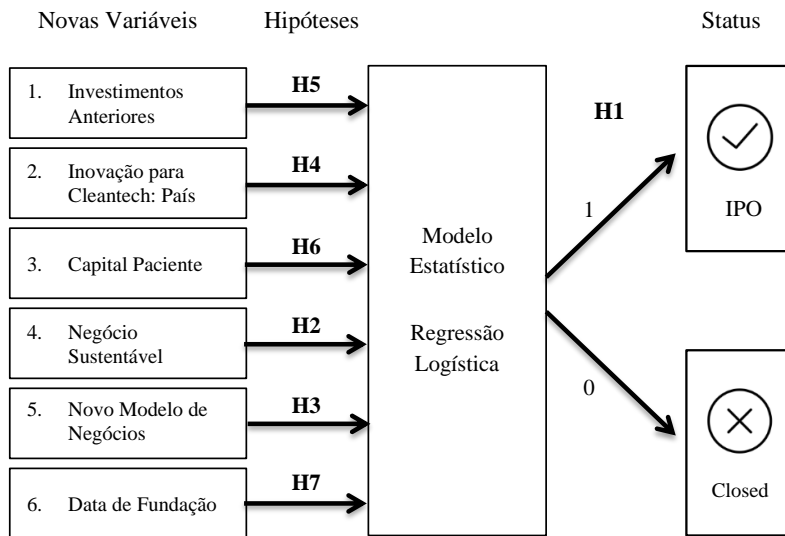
Novas Variáveis

Hipóteses

Status

1. Investimentos Anteriores

H5

2. Inovação para Cleantech: País

H4

3. Capital Paciente

H6

4. Negócio Sustentável

H2

5. Novo Modelo de Negócios

H3

6. Data de Fundação

H7

Modelo Estatístico

Regressão Logística

H1

1

IPO

0

Closed